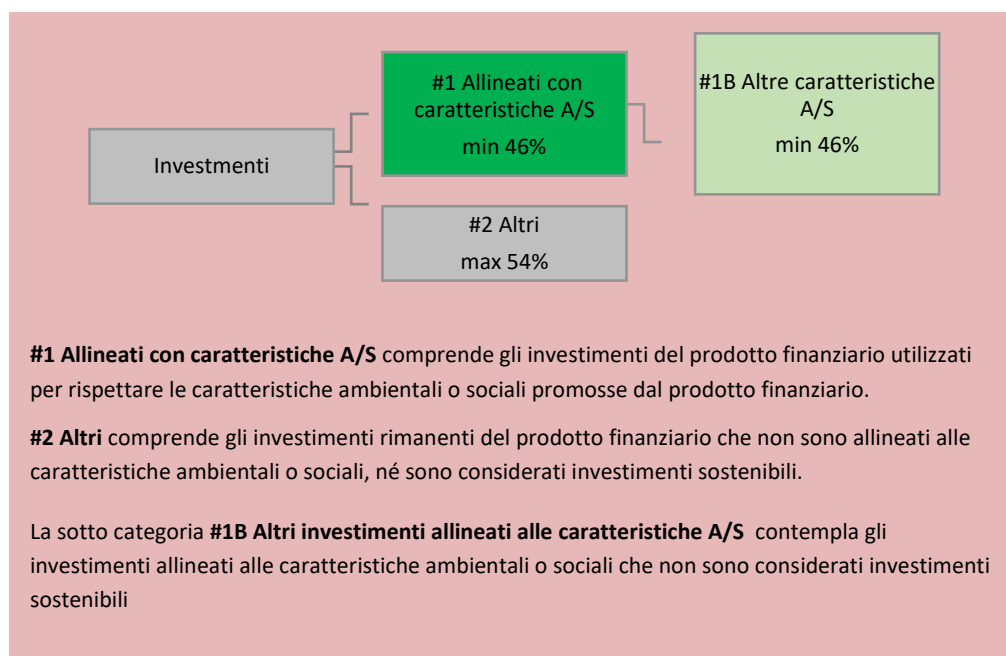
#1 Allineati con caratteristiche A/S
min 46%

#1B Altre caratteristiche A/S
min 46%

Investmenti

#2 Altri
max 54%

**#1 Allineati con caratteristiche A/S** comprende gli investimenti del prodotto finanziario utilizzati per rispettare le caratteristiche ambientali o sociali promosse dal prodotto finanziario.

**#2 Altri** comprende gli investimenti rimanenti del prodotto finanziario che non sono allineati alle caratteristiche ambientali o sociali, né sono considerati investimenti sostenibili.

La sotto categoria **#1B Altri investimenti allineati alle caratteristiche A/S** contempla gli investimenti allineati alle caratteristiche ambientali o sociali che non sono considerati investimenti sostenibili